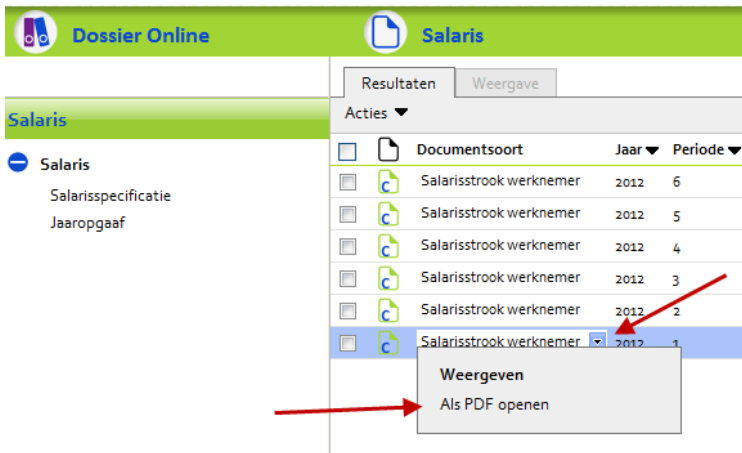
Dossier Online

Salaris

Salaris

Salaris

Salarisspecificatie

Jaaropgaaf

Resultaten

Weergave

Acties

| | | Documentsoort | Jaar | Periode |
|---|---|---|---|---|
| | C | Salarisstrook werknemer | 2012 | 6 |
| | C | Salarisstrook werknemer | 2012 | 5 |
| | C | Salarisstrook werknemer | 2012 | 4 |
| | C | Salarisstrook werknemer | 2012 | 3 |
| | C | Salarisstrook werknemer | 2012 | 2 |
| | C | Salarisstrook werknemer | 2012 | 1 |

Weergeven

Als PDF openen